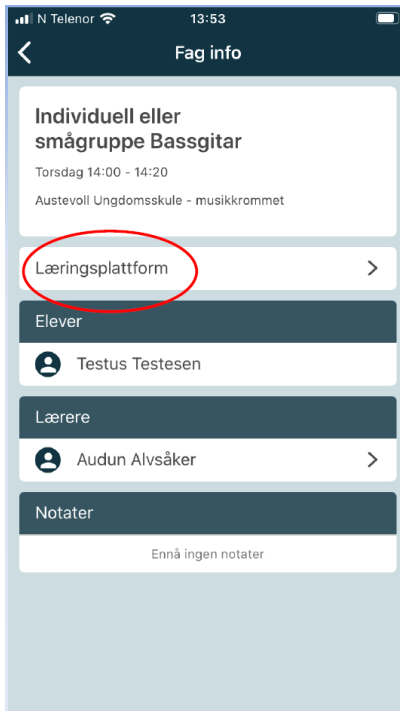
N Telenor 13:53

Fag info

Individuell eller smågruppe Bassgitar

Torsdag 14:00 - 14:20

Austevoll Ungdomsskule - musikkrommet

Læringsplattform

Elever

Testus Testesen

Lærere

Audun Alvsåker

Notater

Ennå ingen notater